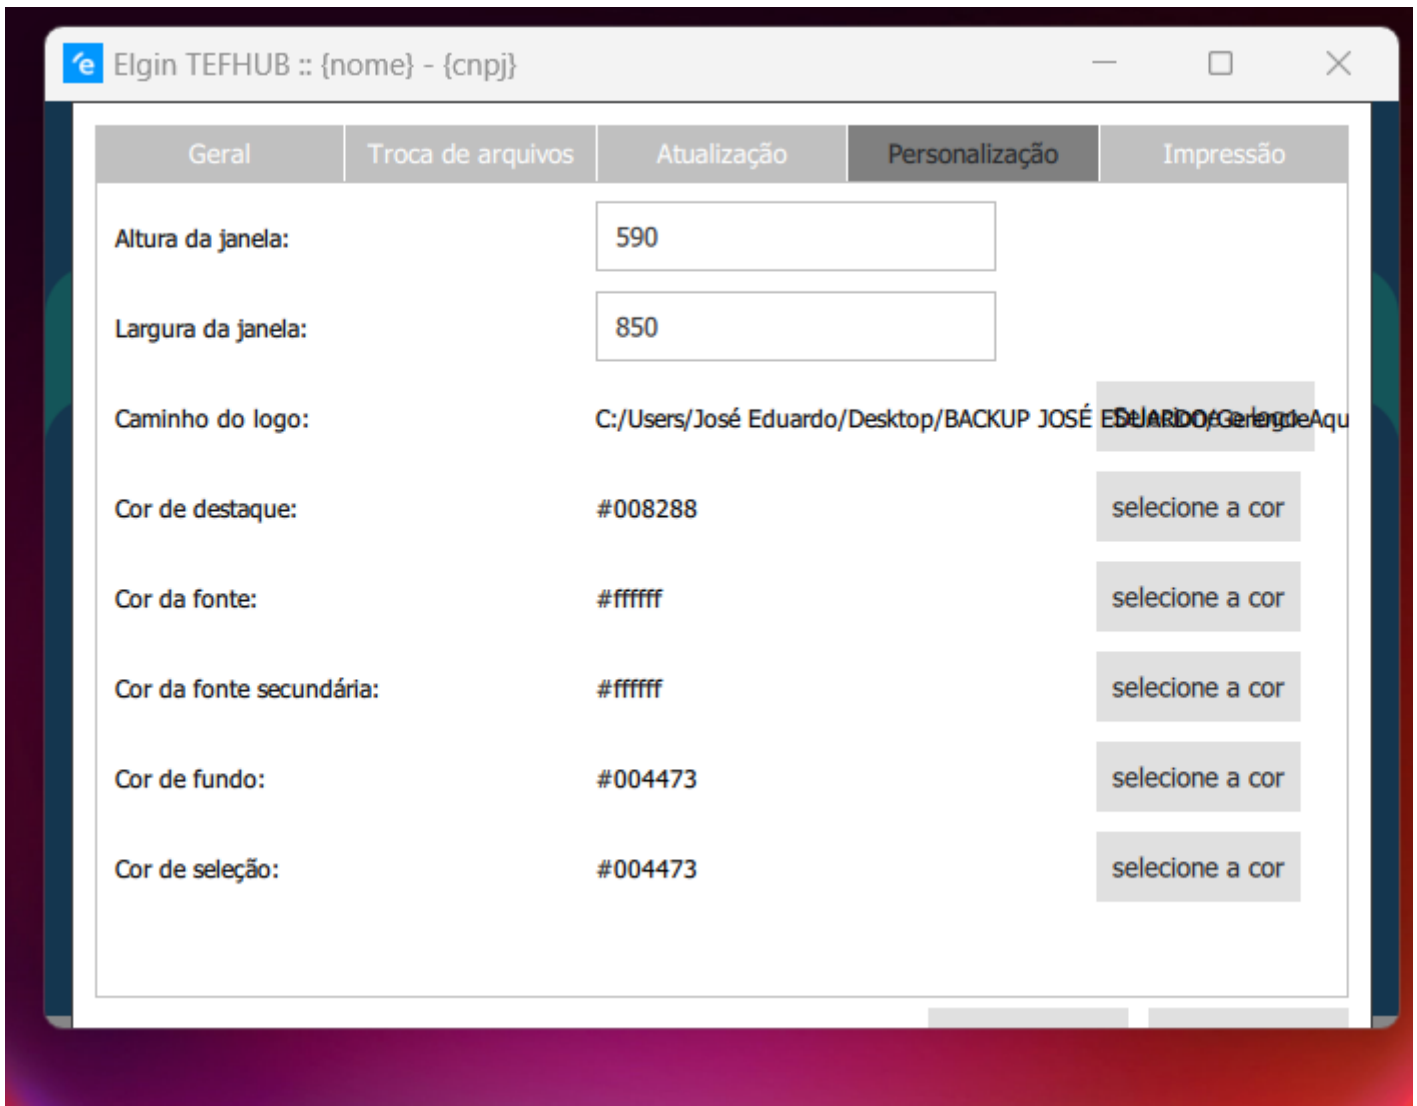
Elgin TEFHUB :: {nome} - {cnpj}

Geral | Troca de arquivos | Atualização | Personalização | Impressão

Altura da janela: 590

Largura da janela: 850

Caminho do logo: C:/Users/José Eduardo/Desktop/BACKUP JOSÉ EDUARDO/GerenteAqu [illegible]

Cor de destaque: #008288 selecione a cor

Cor da fonte: #ffffff selecione a cor

Cor da fonte secundária: #ffffff selecione a cor

Cor de fundo: #004473 selecione a cor

Cor de seleção: #004473 selecione a cor